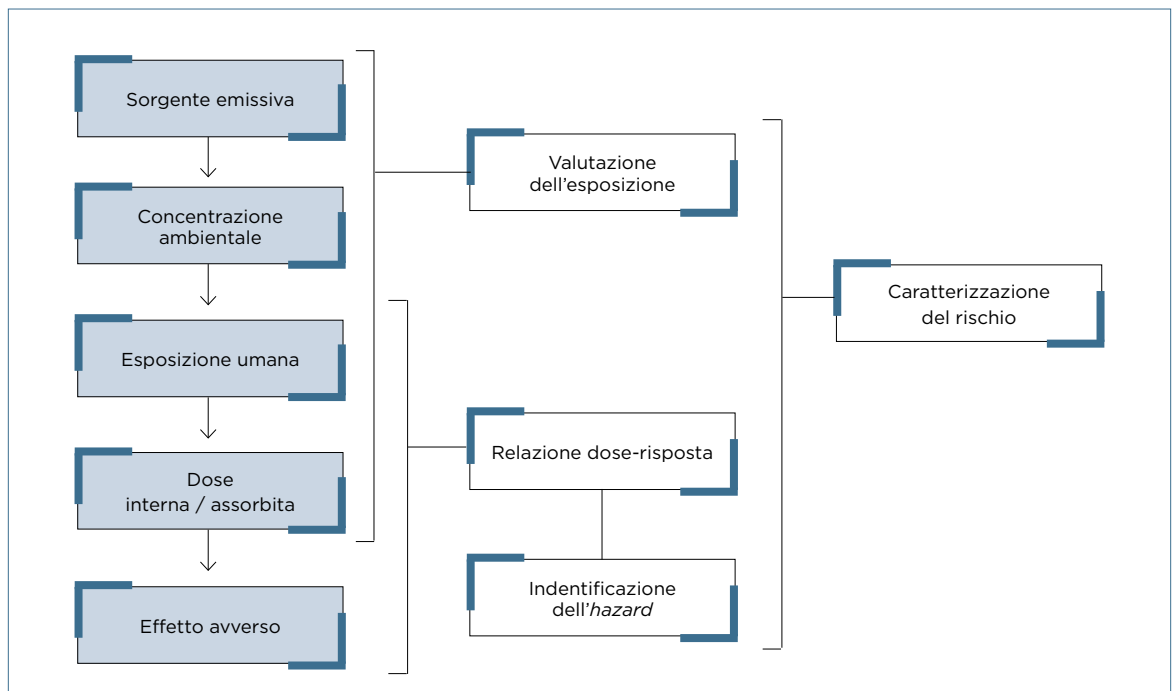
Sorgente emissiva

Concentrazione ambientale

Esposizione umana

Dose interna / assorbita

Effetto avverso

Valutazione dell’esposizione

Relazione dose-risposta

Indentificazione dell’*hazard*

Caratterizzazione del rischio